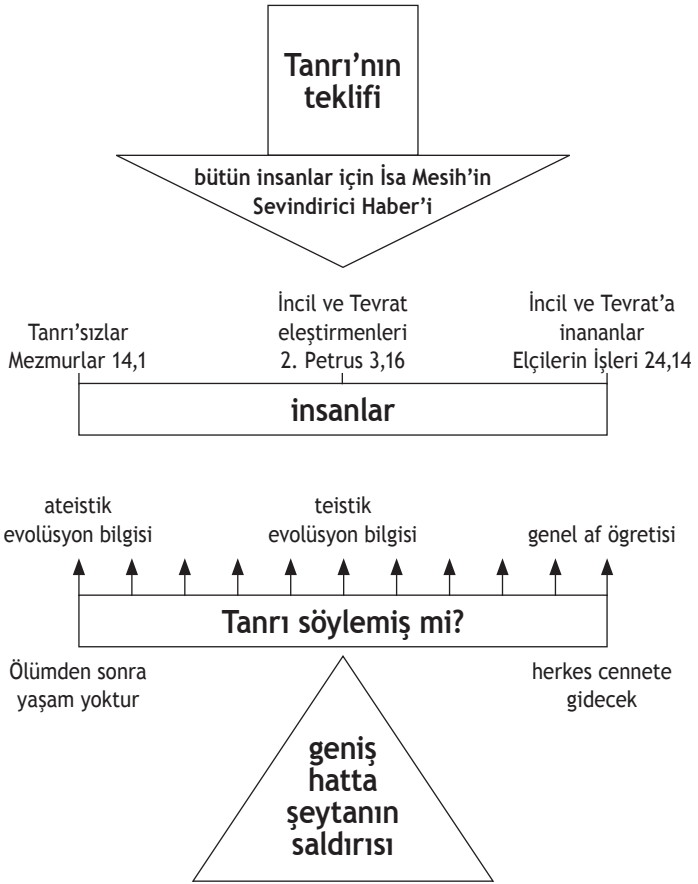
Tanrı'nın teklifi

bütün insanlar için İsa Mesih'in Sevindirici Haber'i

Tanrı'sızlar
Mezmurlar 14,1

İncil ve Tevrat eleştirmenleri
2. Petrus 3,16

İncil ve Tevrat'a inananlar
Elçilerin İşleri 24,14

insanlar

ateistik evolüsyon bilgisi

teistik evolüsyon bilgisi

genel af öğretisi

Tanrı söylemiş mi?

Ölümden sonra yaşam yoktur

herkes cennete gidecek

geniş hatta şeytanın saldırısı